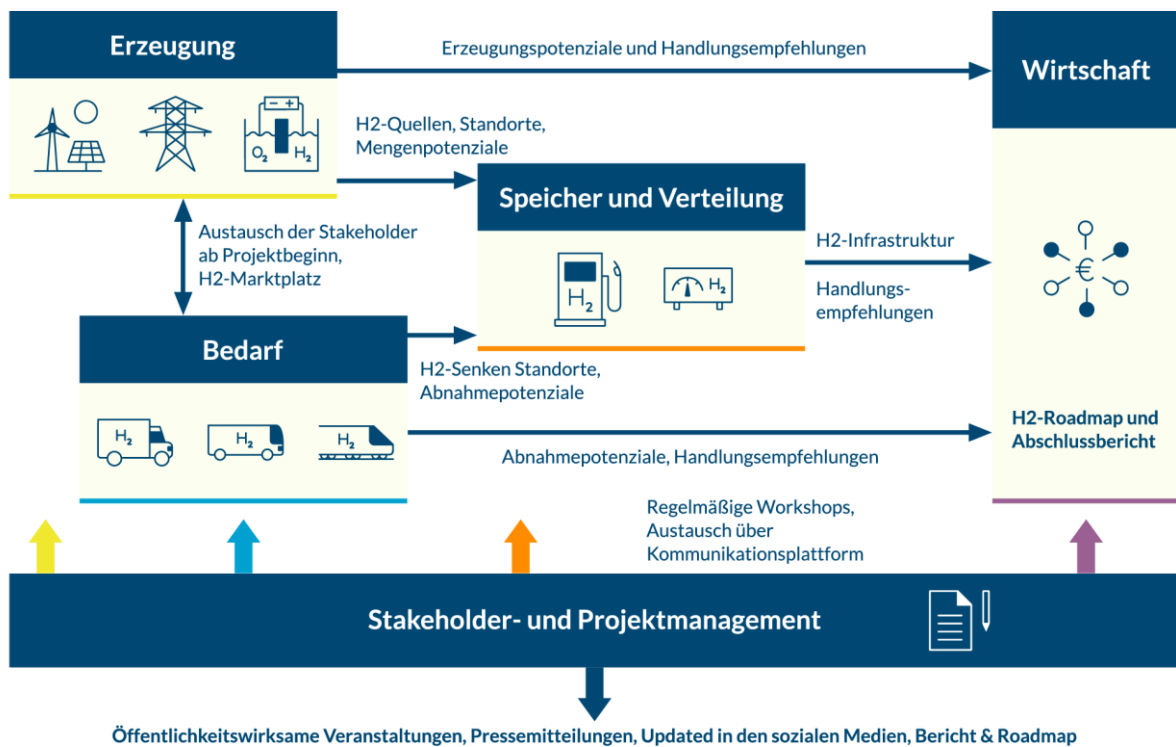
Erzeugung

$O_2$ $H_2$

Erzeugungspotenziale und Handlungsempfehlungen

Wirtschaft

H2-Quellen, Standorte, Mengenpotenziale

Speicher und Verteilung

$H_2$ $H_2$

Austausch der Stakeholder ab Projektbeginn, H2-Marktplatz

H2-Infrastruktur

Handlungsempfehlungen

€

Bedarf

H2-Senken Standorte, Abnahmepotenziale

$H_2$ $H_2$ $H_2$

H2-Roadmap und Abschlussbericht

Abnahmepotenziale, Handlungsempfehlungen

Regelmäßige Workshops, Austausch über Kommunikationsplattform

Stakeholder- und Projektmanagement

Öffentlichkeitswirksame Veranstaltungen, Pressemitteilungen, Updated in den sozialen Medien, Bericht & Roadmap